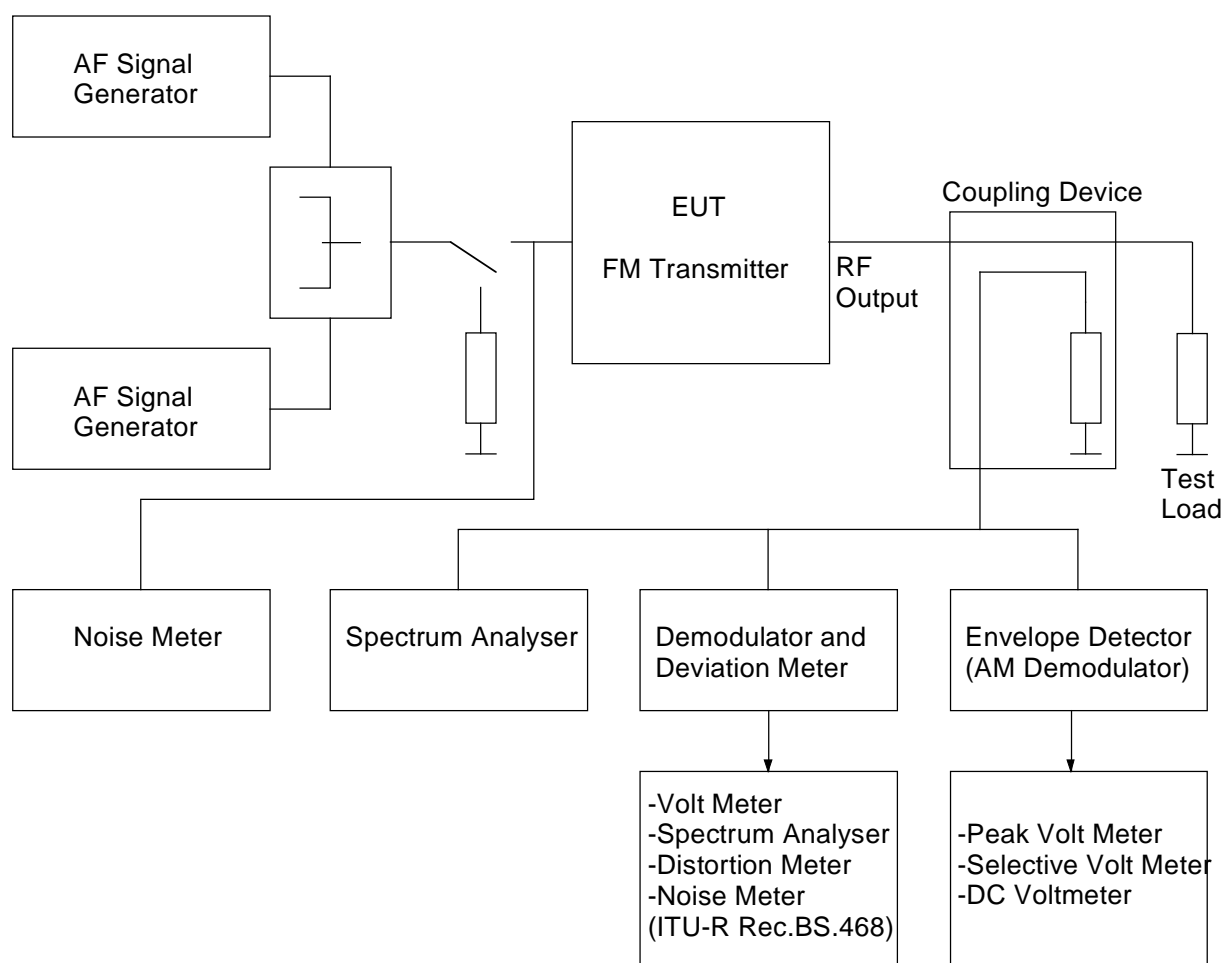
AF Signal Generator

AF Signal Generator

EUT

FM Transmitter

RF Output

Coupling Device

Test Load

Noise Meter

Spectrum Analyser

Demodulator and Deviation Meter

Envelope Detector (AM Demodulator)

-Volt Meter
-Spectrum Analyser
-Distortion Meter
-Noise Meter
(ITU-R Rec.BS.468)

-Peak Volt Meter
-Selective Volt Meter
-DC Voltmeter